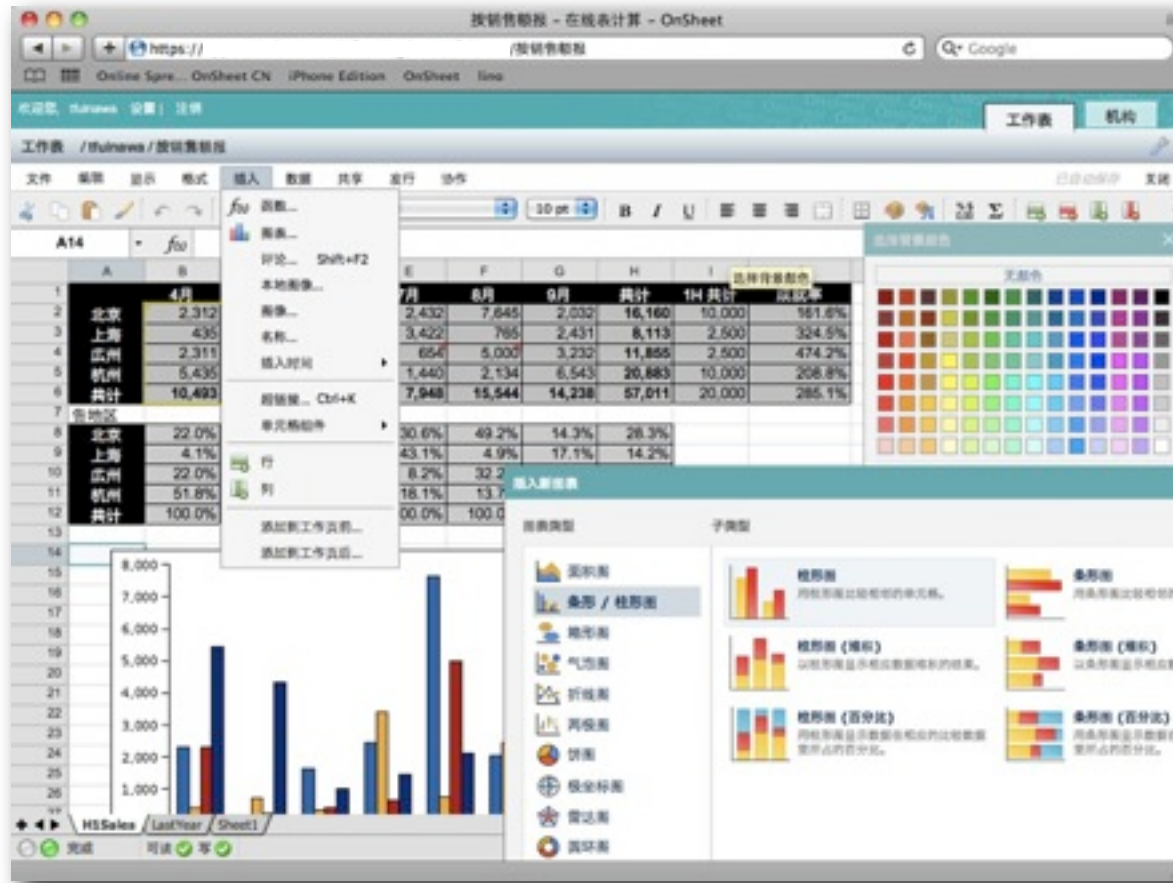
按销售额报 - 在线表计算 - OnSheet

https://
/按销售额报
Q- Google

Online Spre... OnSheet CN iPhone Edition OnSheet lino

欢迎您, tfuinawa 设置 | 注销

工作表
机构

工作表 /tfuinawa/按销售额报

文件 编辑 显示 格式 插入 数据 共享 发行 协作

已自动保存
支援

10 pt
B I U

A14
fω

选择背景颜色
无颜色

| | A | B | | E | F | G | H | I | |
|---|---|---|---|---|---|---|---|---|---|
| 1 | | 4月 | | 7月 | 8月 | 9月 | 共计 | 1H 共计 | 成就率 |
| 2 | 北京 | 2,312 | | 2,432 | 7,645 | 2,032 | 16,160 | 10,000 | 161.6% |
| 3 | 上海 | 435 | | 3,422 | 765 | 2,431 | 8,113 | 2,500 | 324.5% |
| 4 | 広州 | 2,311 | | 654 | 5,000 | 3,232 | 11,855 | 2,500 | 474.2% |
| 5 | 杭州 | 5,435 | | 1,440 | 2,134 | 6,543 | 20,883 | 10,000 | 208.8% |
| 6 | 共计 | 10,493 | | 7,948 | 15,544 | 14,238 | 57,011 | 20,000 | 285.1% |
| 7 | 告地区 | | | | | | | | |
| 8 | 北京 | 22.0% | | 30.6% | 49.2% | 14.3% | 28.3% | | |
| 9 | 上海 | 4.1% | | 43.1% | 4.9% | 17.1% | 14.2% | | |
| 10 | 広州 | 22.0% | | 8.2% | 32.2 | | | | |
| 11 | 杭州 | 51.8% | | 18.1% | 13.7 | | | | |
| 12 | 共计 | 100.0% | | 00.0% | 100.0 | | | | |
| 13 | | | | | | | | | |
| 14 | | | | | | | | | |

fω 函数...
图表...
评论... Shift+F2
本地图像...
图像...
名称...
插入时间
超链接... Ctrl+K
单元格组件
行
列
添加到工作页前...
添加到工作页后...

8,000
7,000
6,000
5,000
4,000
3,000
2,000
1,000

15 16 17 18 19 20 21 22 23 24 25 26

H1Sales LastYear Sheet1

完成 可读 写

插入新图表
图表类型
子类型
面积图
条形 / 柱形图
隐形图
气泡图
折线图
再极图
饼图
极坐标图
雷达图
圆环图

柱形图
用柱形图比较相邻的单元格。
条形图
用条形图比较相邻
柱形图 (堆积)
以柱形图显示相应数据堆积的结果。
条形图 (堆积)
以条形图显示相应
柱形图 (百分比)
用柱形图显示数据各相应的比较数据所占的百分比。
条形图 (百分比)
用条形图显示数据